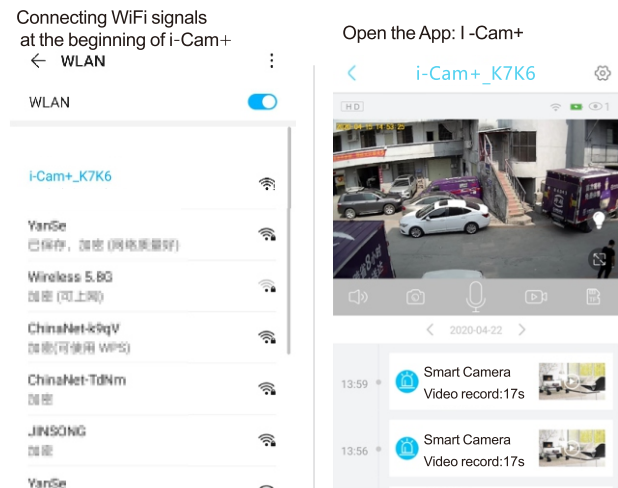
Connecting WiFi signals at the beginning of i-Cam+

WLAN

WLAN

i-Cam+_K7K6

YanSe
已保存，加密 (网络质量好)

Wireless 5.8G
加密 (可上网)

ChinaNet-k9qV
加密(可使用 WPS)

ChinaNet-TdNm
加密

JINSONG
加密

YanSe

Open the App: I -Cam+

i-Cam+_K7K6

HD

1

2020-04-22

13:59
Smart Camera
Video record:17s

13:56
Smart Camera
Video record:17s